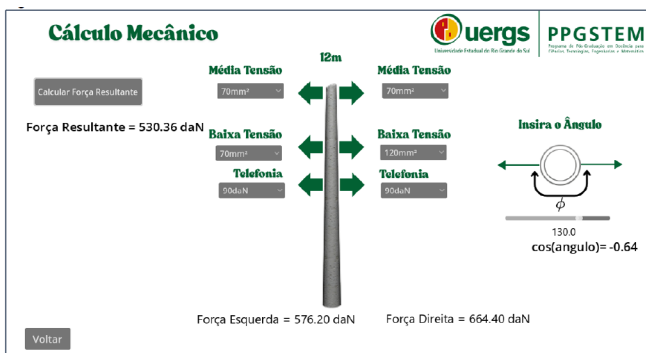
Cálculo Mecânico

uergs
Universidade Estadual do Rio Grande do Sul

PPGSTEM
Programa de Pós-Graduação em Ensino para Ciências, Tecnologias, Engenharias e Matemática

12m

Calcular Força Resultante

Força Resultante = 530.36 daN

Média Tensão
70mm²

Média Tensão
70mm²

Baixa Tensão
70mm²

Baixa Tensão
120mm²

Telefonia
90daN

Telefonia
90daN

Insira o Ângulo

$\phi$

130.0

cos(angulo)= -0.64

Força Esquerda = 576.20 daN

Força Direita = 664.40 daN

Voltar